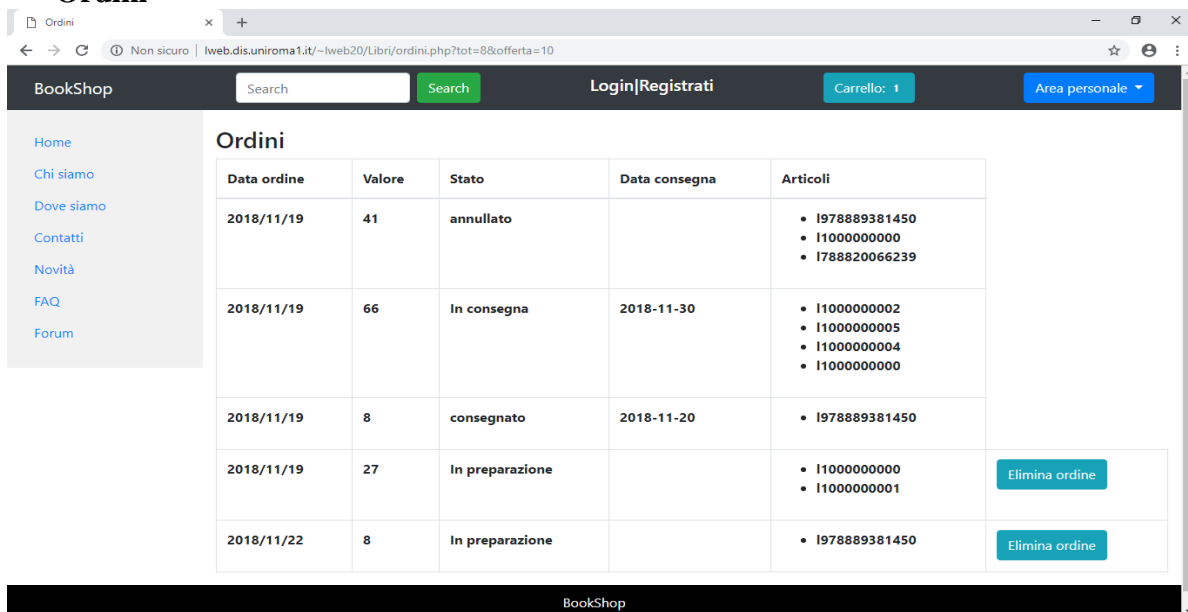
Ordini

Ordini ×
Non sicuro | lweb.dis.uniroma1.it/~lweb20/Libri/ordini.php?tot=8&offerta=10

BookShop
Search
Search
Login|Registrati
Carrello: 1
Area personale

Home
Chi siamo
Dove siamo
Contatti
Novità
FAQ
Forum

Ordini

| Data ordine | Valore | Stato | Data consegna | Articoli | |
|---|---|---|---|---|---|
| 2018/11/19 | 41 | annullato | | • I978889381450 • I1000000000 • I788820066239 | |
| 2018/11/19 | 66 | In consegna | 2018-11-30 | • I1000000002 • I1000000005 • I1000000004 • I1000000000 | |
| 2018/11/19 | 8 | consegnato | 2018-11-20 | • I978889381450 | |
| 2018/11/19 | 27 | In preparazione | | • I1000000000 • I1000000001 | Elimina ordine |
| 2018/11/22 | 8 | In preparazione | | • I978889381450 | Elimina ordine |

BookShop